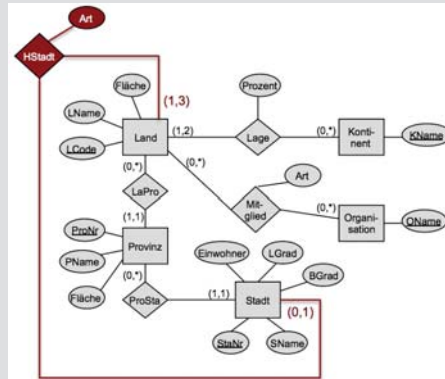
Art
HStadt
Fläche
(1,3)
Prozent
LName
Land
(1,2)
Lage
(0,*)
Konti-nent
KName
LCode
(0,*)
(0,*)
Art
LaPro
Mit-glied
(0,*)
Organi-sation
OName
ProNr
(1,1)
PName
Provinz
Einwohner
LGrad
BGrad
(0,*)
Fläche
ProSta
(1,1)
Stadt
(0,1)
StaNr
SName